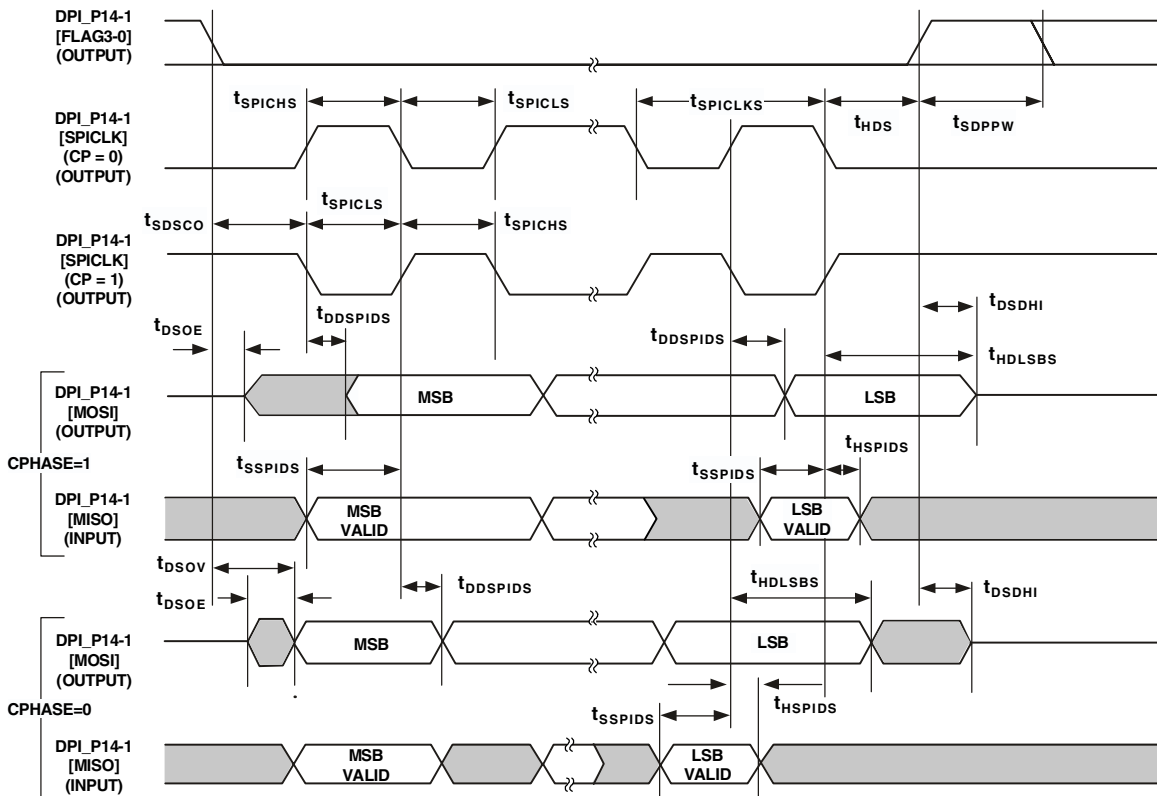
DPI_P14-1 [FLAG3-0] (OUTPUT)

$t_{SPICHS}$ $t_{SPICLS}$ $t_{SPICLKS}$ $t_{HDS}$ $t_{SDPPW}$

DPI_P14-1 [SPICLK] (CP = 0) (OUTPUT)

$t_{SPICLS}$
$t_{SDSCO}$ $t_{SPICHS}$

DPI_P14-1 [SPICLK] (CP = 1) (OUTPUT)

$t_{DSDHI}$
$t_{DSOE}$
$t_{DDSPIDS}$
$t_{DDSPIDS}$
$t_{HDLSBS}$

DPI_P14-1 [MOSI] (OUTPUT)
MSB
LSB

$t_{HSPIDS}$
CPHASE=1
$t_{SSPIDS}$
$t_{SSPIDS}$

DPI_P14-1 [MISO] (INPUT)
MSB VALID
LSB VALID

$t_{DSOV}$
$t_{HDLSBS}$
$t_{DDSPIDS}$
$t_{DSOE}$
$t_{DSDHI}$

DPI_P14-1 [MOSI] (OUTPUT)
MSB
LSB

CPHASE=0
$t_{HSPIDS}$
$t_{SSPIDS}$

DPI_P14-1 [MISO] (INPUT)
MSB VALID
LSB VALID